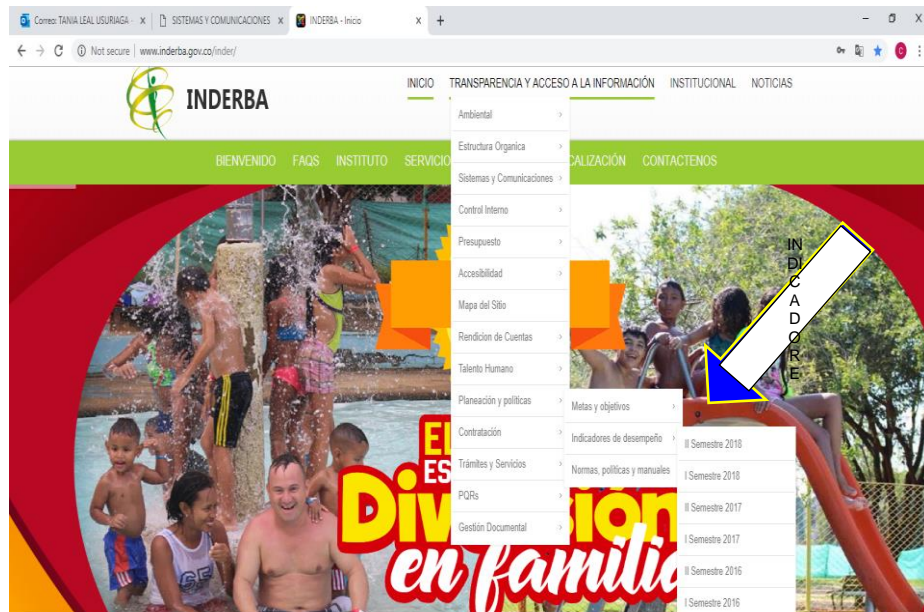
Correo: TANIA LEAL USURIAGA - × SISTEMAS Y COMUNICACIONES × INDERBA - Inicio × +

Not secure | www.inderba.gov.co/inder/

INDERBA

INICIO TRANSPARENCIA Y ACCESO A LA INFORMACIÓN INSTITUCIONAL NOTICIAS

BIENVENIDO FAQS INSTITUTO SERVICIO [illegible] CALIZACIÓN CONTACTENOS

Ambiental
Estructura Organica
Sistemas y Comunicaciones
Control Interno
Presupuesto
Accesibilidad
Mapa del Sitio
Rendicion de Cuentas
Talento Humano
Planeación y políticas
Contratación
Trámites y Servicios
PQRs
Gestión Documental

Metas y objetivos
Indicadores de desempeño
Normas, políticas y manuales

II Semestre 2018
I Semestre 2018
II Semestre 2017
I Semestre 2017
II Semestre 2016
I Semestre 2016

INDICADORES

El Es Diversión en familia